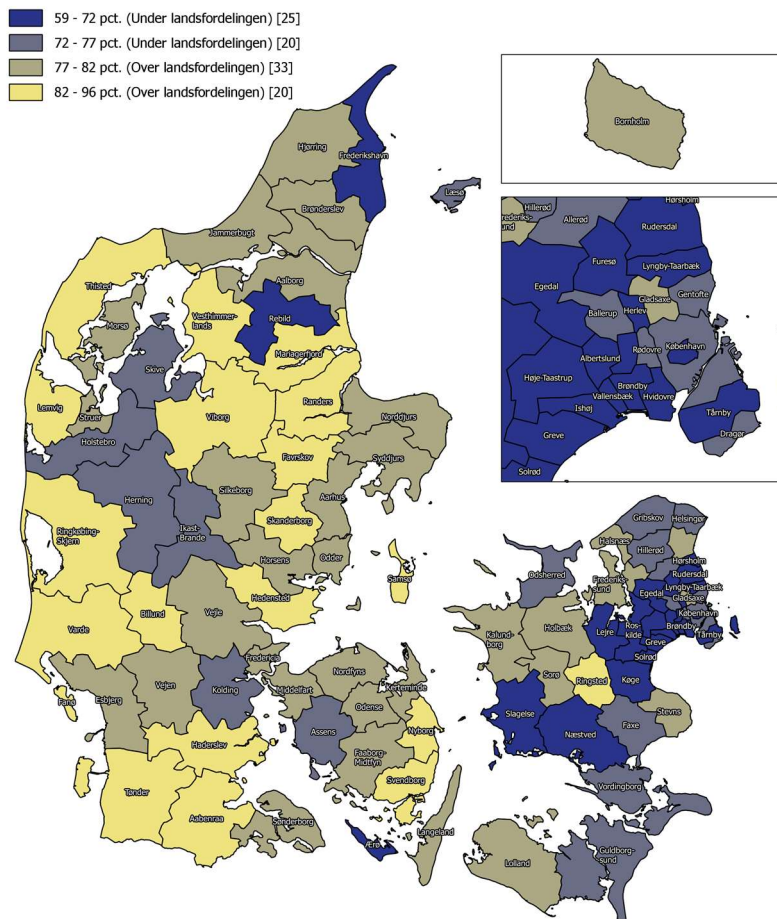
59 - 72 pct. (Under landsfordelingen) [25]
72 - 77 pct. (Under landsfordelingen) [20]
77 - 82 pct. (Over landsfordelingen) [33]
82 - 96 pct. (Over landsfordelingen) [20]

Bornholm

Hørsholm
Hillerød
Fredensborg
Allerød
Rudersdal
Furesø
Lyngby-Taarbæk
Egedal
Gladsaxe
Gentofte
Ballerup
Herlev
Rødovre
København
Albertslund
Høje-Taastrup
Brøndby
Vallensbæk
Hvidovre
Ishøj
Tårnby
Dragør
Greve
Solrød

Hjørring
Frederikshavn
Læsø
Brønderslev
Jammerbugt
Aalborg
Thisted
Vesthimmerlands
Rebild
Morsø
Mariagerfjord
Skive
Struer
Lemvig
Viborg
Randers
Norddjurs
Holstebro
Favrskov
Syddjurs
Herning
Silkeborg
Aarhus
Ringkøbing-Skjern
Ikast-Brande
Skanderborg
Horsens
Odder
Samsø
Hedensted
Billund
Vejle
Varde
Fredericia
Vejen
Kolding
Middelfart
Nordfyns
Kerteminde
Fanø
Esbjerg
Odense
Assens
Nyborg
Haderslev
Faaborg-Midtfyn
Svendborg
Tønder
Aabenraa
Sønderborg
Langeland
Ærø

Gribskov
Helsingør
Halsnæs
Hillerød
Hørsholm
Odsherred
Fredensborg
Rudersdal
Frederikssund
Lyngby-Taarbæk
Egedal
Gladsaxe
København
Kalundborg
Holbæk
Lejre
Roskilde
Greve
Brøndby
Tårnby
Solrød
Sorø
Ringsted
Køge
Stevns
Slagelse
Næstved
Faxe
Vordingborg
Guldborgsund
Lolland